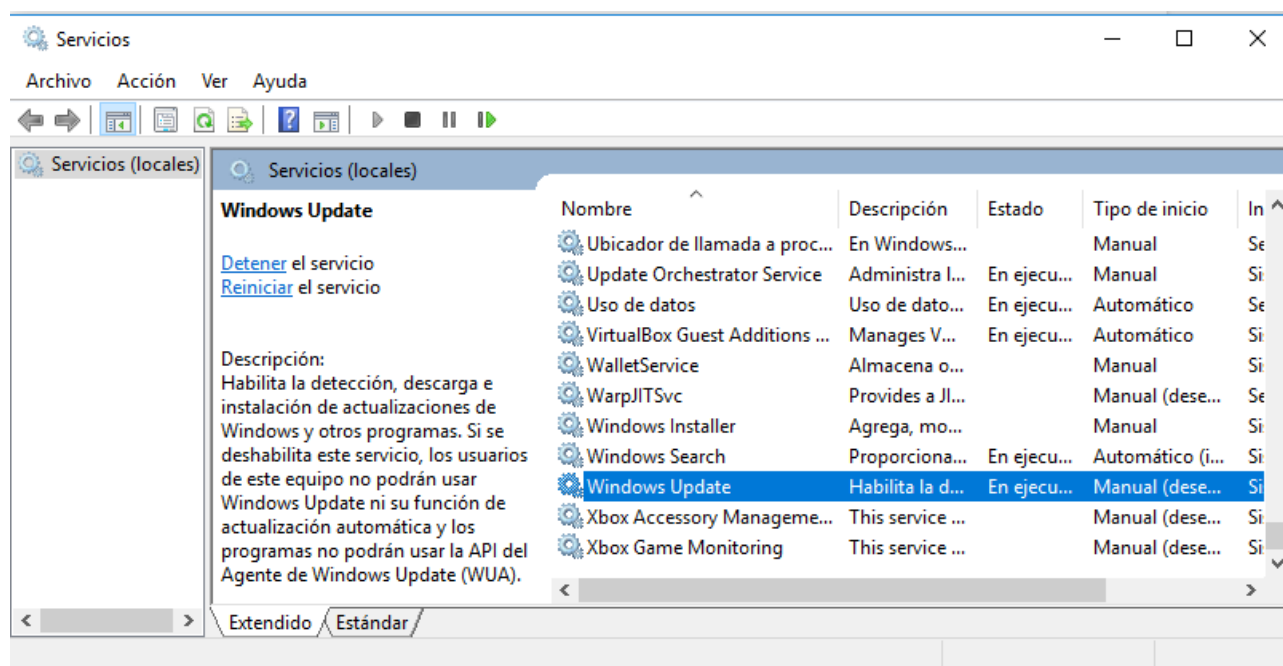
Servicios

Archivo Acción Ver Ayuda

Servicios (locales)

Servicios (locales)

Windows Update

Detener el servicio
Reiniciar el servicio

Descripción:
Habilita la detección, descarga e instalación de actualizaciones de Windows y otros programas. Si se deshabilita este servicio, los usuarios de este equipo no podrán usar Windows Update ni su función de actualización automática y los programas no podrán usar la API del Agente de Windows Update (WUA).

| Nombre | Descripción | Estado | Tipo de inicio | In |
|---|---|---|---|---|
| Ubicador de llamada a proc... | En Windows... | | Manual | Se |
| Update Orchestrator Service | Administra l... | En ejecu... | Manual | Si |
| Uso de datos | Uso de dato... | En ejecu... | Automático | Se |
| VirtualBox Guest Additions ... | Manages V... | En ejecu... | Automático | Si |
| WalletService | Almacena o... | | Manual | Si |
| WarpJITSvc | Provides a JI... | | Manual (dese... | Se |
| Windows Installer | Agrega, mo... | | Manual | Si |
| Windows Search | Proporciona... | En ejecu... | Automático (i... | Si |
| Windows Update | Habilita la d... | En ejecu... | Manual (dese... | Si |
| Xbox Accessory Manageme... | This service ... | | Manual (dese... | Si |
| Xbox Game Monitoring | This service ... | | Manual (dese... | Si |

Extendido Estándar